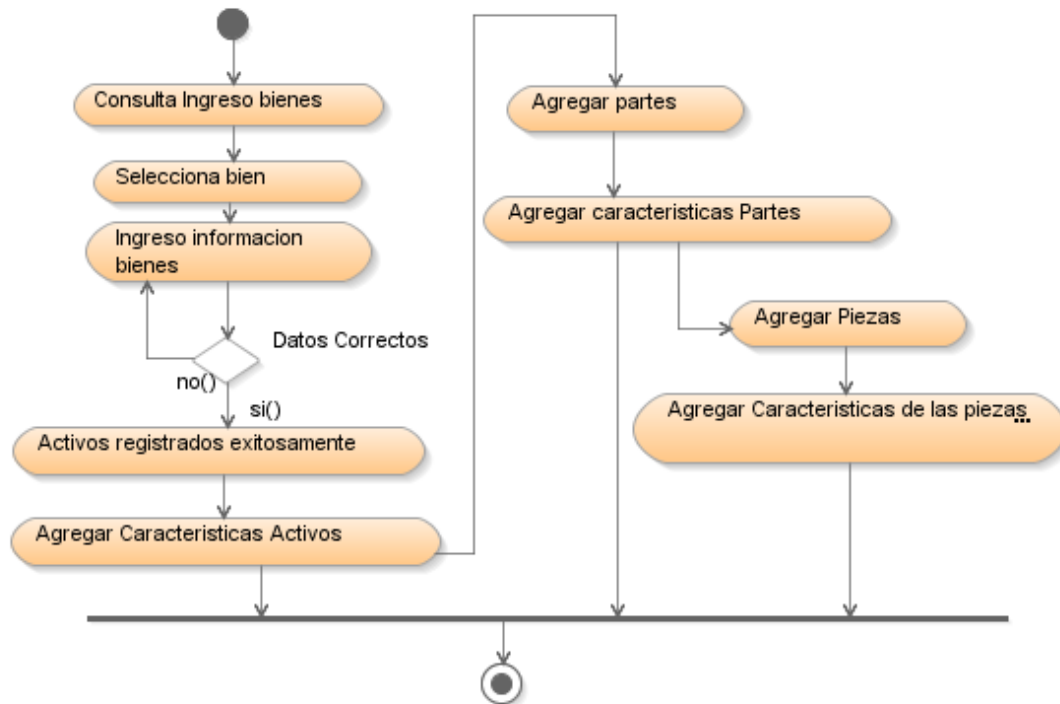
Consulta Ingreso bienes

Selecciona bien

Ingreso informacion bienes

Datos Correctos

no()

si()

Activos registrados exitosamente

Agregar Caracteristicas Activos

Agregar partes

Agregar caracteristicas Partes

Agregar Piezas

Agregar Caracteristicas de las piezas...